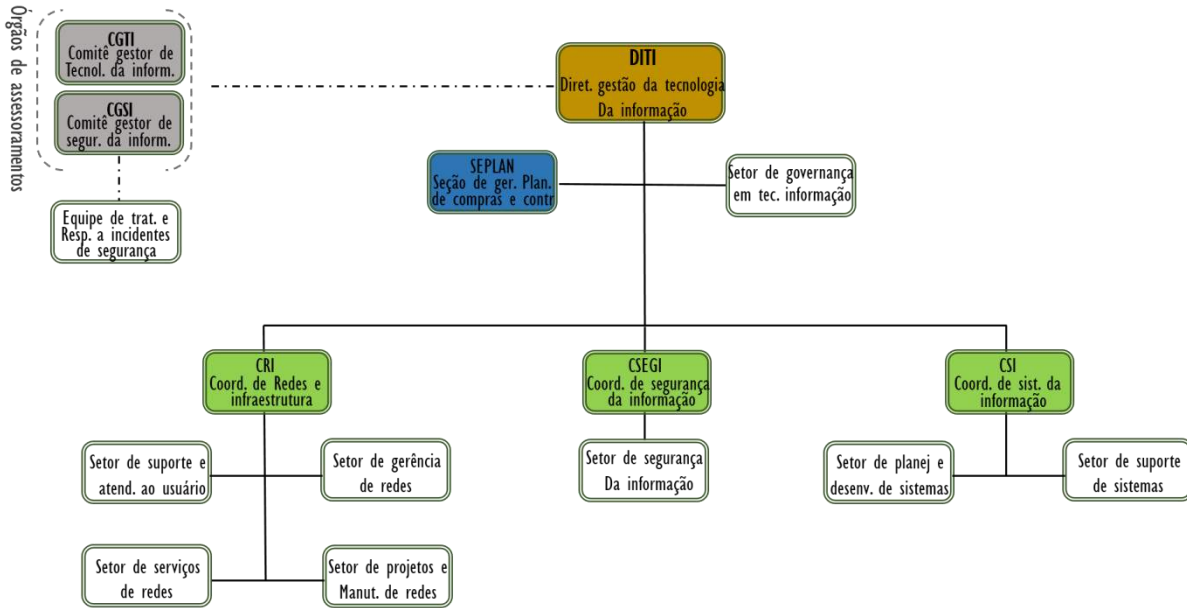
Órgãos de assessoramentos

CGTI
Comitê gestor de Tecnol. da inform.

CGSI
Comitê gestor de segur. da inform.

Equipe de trat. e Resp. a incidentes de segurança

DITI
Diret. gestão da tecnologia Da informação

SEPLAN
Seção de ger. Plan. de compras e contr

Setor de governança em tec. informação

CRI
Coord. de Redes e infraestrutura

CSEGI
Coord. de segurança da informação

CSI
Coord. de sist. da informação

Setor de suporte e atend. ao usuário

Setor de gerência de redes

Setor de segurança Da informação

Setor de planej e desenv. de sistemas

Setor de suporte de sistemas

Setor de serviços de redes

Setor de projetos e Manut. de redes